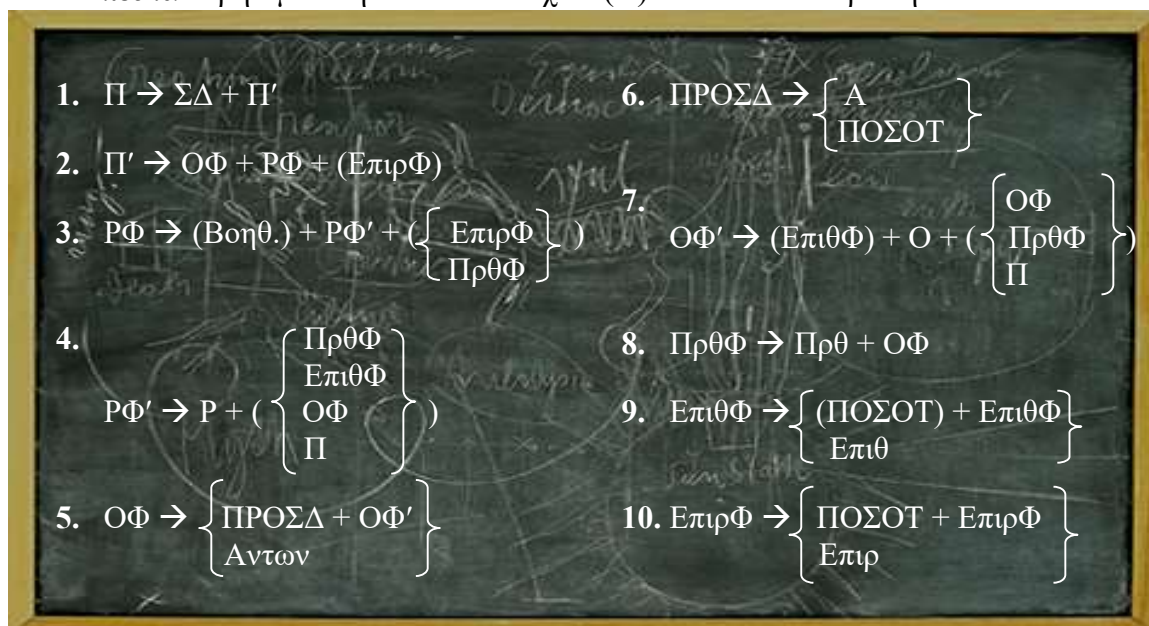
1. $\Pi \rightarrow \Sigma\Delta + \Pi'$

2. $\Pi' \rightarrow О\Phi + Р\Phi + (\text{Επιρ}\Phi)$

3. $Р\Phi \rightarrow (\text{Βοηθ.}) + Р\Phi' + \left(\begin{cases} \text{Επιρ}\Phi \\ \text{Πρθ}\Phi \end{cases}\right)$

4. $Р\Phi' \rightarrow Р + \left(\begin{cases} \text{Πρθ}\Phi \\ \text{Επιθ}\Phi \\ О\Phi \\ \Pi \end{cases}\right)$

5. $О\Phi \rightarrow \begin{cases} \text{ΠΡΟΣΔ} + О\Phi' \\ \text{Αντων} \end{cases}$

6. $\text{ΠΡΟΣΔ} \rightarrow \begin{cases} \text{Α} \\ \text{ΠΟΣΟΤ} \end{cases}$

7. $О\Phi' \rightarrow (\text{Επιθ}\Phi) + О + \left(\begin{cases} О\Phi \\ \text{Πρθ}\Phi \\ \Pi \end{cases}\right)$

8. $\text{Πρθ}\Phi \rightarrow \text{Πρθ} + О\Phi$

9. $\text{Επιθ}\Phi \rightarrow \begin{cases} (\text{ΠΟΣΟΤ}) + \text{Επιθ}\Phi \\ \text{Επιθ} \end{cases}$

10. $\text{Επιρ}\Phi \rightarrow \begin{cases} \text{ΠΟΣΟΤ} + \text{Επιρ}\Phi \\ \text{Επιρ} \end{cases}$